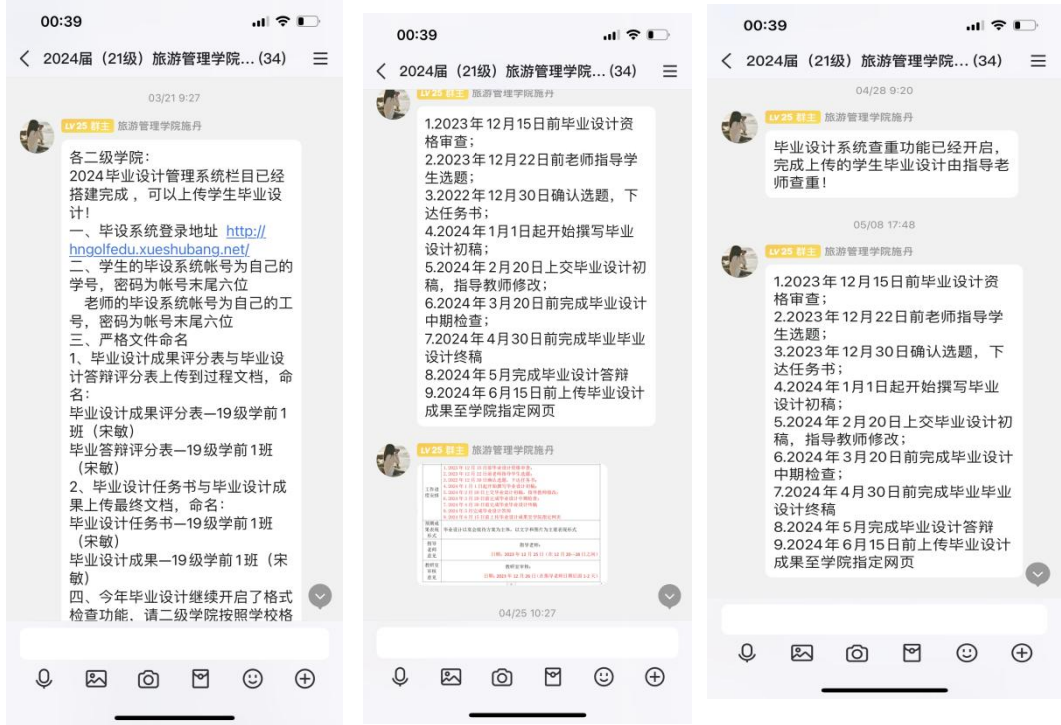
00:39

< 2024届（21级）旅游管理学院...(34) ☰

03/21 9:27

LV25 群主 旅游管理学院施丹

各二级学院：
2024毕业设计管理系统栏目已经搭建完成，可以上传学生毕业设计！
一、毕设系统登录地址 http://hngolfedu.xueshubang.net/
二、学生的毕设系统帐号为自己的学号，密码为帐号末尾六位
老师的毕设系统帐号为自己的工号，密码为帐号末尾六位
三、严格文件命名
1、毕业设计成果评分表与毕业设计答辩评分表上传到过程文档，命名：
毕业设计成果评分表—19级学前1班（宋敏）
毕业答辩评分表—19级学前1班（宋敏）
2、毕业设计任务书与毕业设计成果上传最终文档，命名：
毕业设计任务书—19级学前1班（宋敏）
毕业设计成果—19级学前1班（宋敏）
四、今年毕业设计继续开启了格式检查功能，请二级学院按照学校格

00:39

< 2024届（21级）旅游管理学院...(34) ☰

LV25 群主 旅游管理学院施丹

1.2023年12月15日前毕业设计资格审查；
2.2023年12月22日前老师指导学生选题；
3.2022年12月30日确认选题，下达任务书；
4.2024年1月1日起开始撰写毕业设计初稿；
5.2024年2月20日上交毕业设计初稿，指导教师修改；
6.2024年3月20日前完成毕业设计中期检查；
7.2024年4月30日前完成毕业毕业设计终稿
8.2024年5月完成毕业设计答辩
9.2024年6月15日前上传毕业设计成果至学院指定网页

LV25 群主 旅游管理学院施丹

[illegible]

04/25 10:27

00:39

< 2024届（21级）旅游管理学院...(34) ☰

04/28 9:20

LV25 群主 旅游管理学院施丹

毕业设计系统查重功能已经开启，完成上传的学生毕业设计由指导老师查重！

05/08 17:48

LV25 群主 旅游管理学院施丹

1.2023年12月15日前毕业设计资格审查；
2.2023年12月22日前老师指导学生选题；
3.2023年12月30日确认选题，下达任务书；
4.2024年1月1日起开始撰写毕业设计初稿；
5.2024年2月20日上交毕业设计初稿，指导教师修改；
6.2024年3月20日前完成毕业设计中期检查；
7.2024年4月30日前完成毕业毕业设计终稿
8.2024年5月完成毕业设计答辩
9.2024年6月15日前上传毕业设计成果至学院指定网页